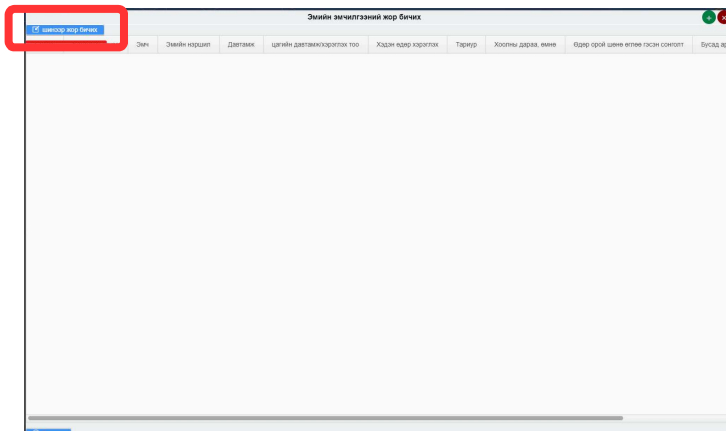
Эмийн эмчилгээний жор бичих

шинээр жор бичих

| Эмч | Эмийн нэршил | Давтамж | цагийн давтамж/хэрэглэх тоо | Хэдэн өдөр хэрэглэх | Тариур | Хоолны дараа, өмнө | Өдөр орой шөнө өглөө гэсэн сонголт | Бусад ар |
|---|---|---|---|---|---|---|---|---|